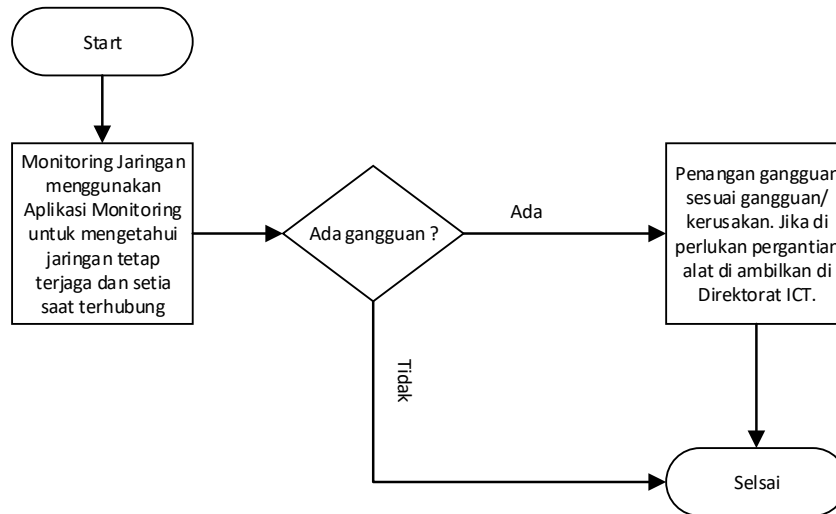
Start

Monitoring Jaringan menggunakan Aplikasi Monitoring untuk mengetahui jaringan tetap terjaga dan setia saat terhubung

Ada gangguan ?

Ada

Penangan gangguan sesuai gangguan/ kerusakan. Jika di perlukan pergantian alat di ambilkan di Direktorat ICT.

Tidak

Selsai